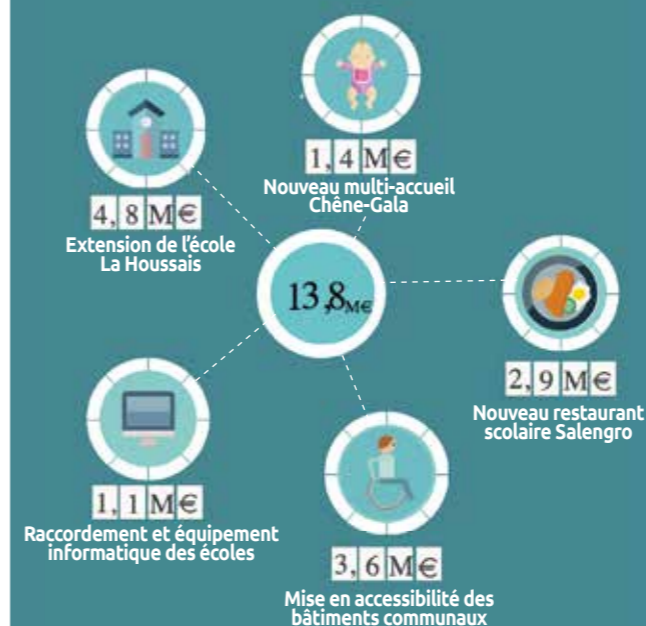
1,4 M€
Nouveau multi-accueil Chêne-Gala

4,8 M€
Extension de l'école La Houssais

13,8M€

2,9 M€
Nouveau restaurant scolaire Salengro

1,1 M€
Raccordement et équipement informatique des écoles

3,6 M€
Mise en accessibilité des bâtiments communaux